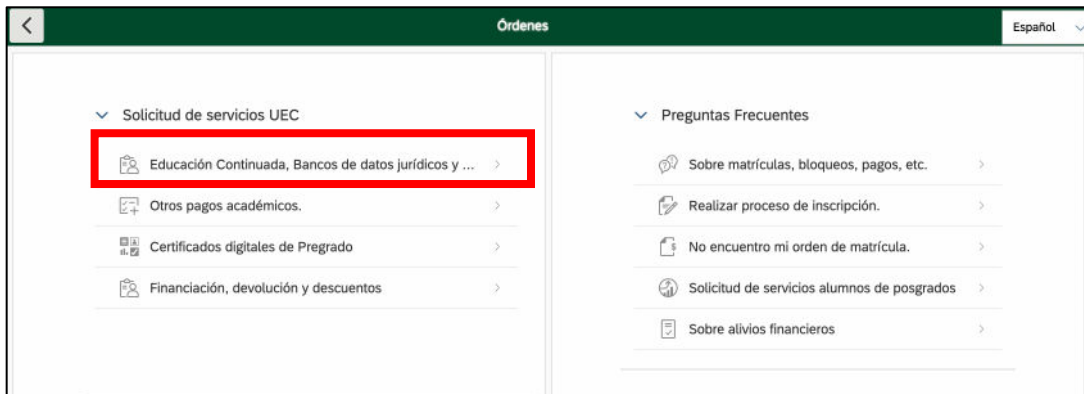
Órdenes

Español

Solicitud de servicios UEC

Educación Continuada, Bancos de datos jurídicos y ...

Otros pagos académicos.

Certificados digitales de Pregrado

Financiación, devolución y descuentos

Preguntas Frecuentes

Sobre matrículas, bloqueos, pagos, etc.

Realizar proceso de inscripción.

No encuentro mi orden de matrícula.

Solicitud de servicios alumnos de posgrados

Sobre alivios financieros